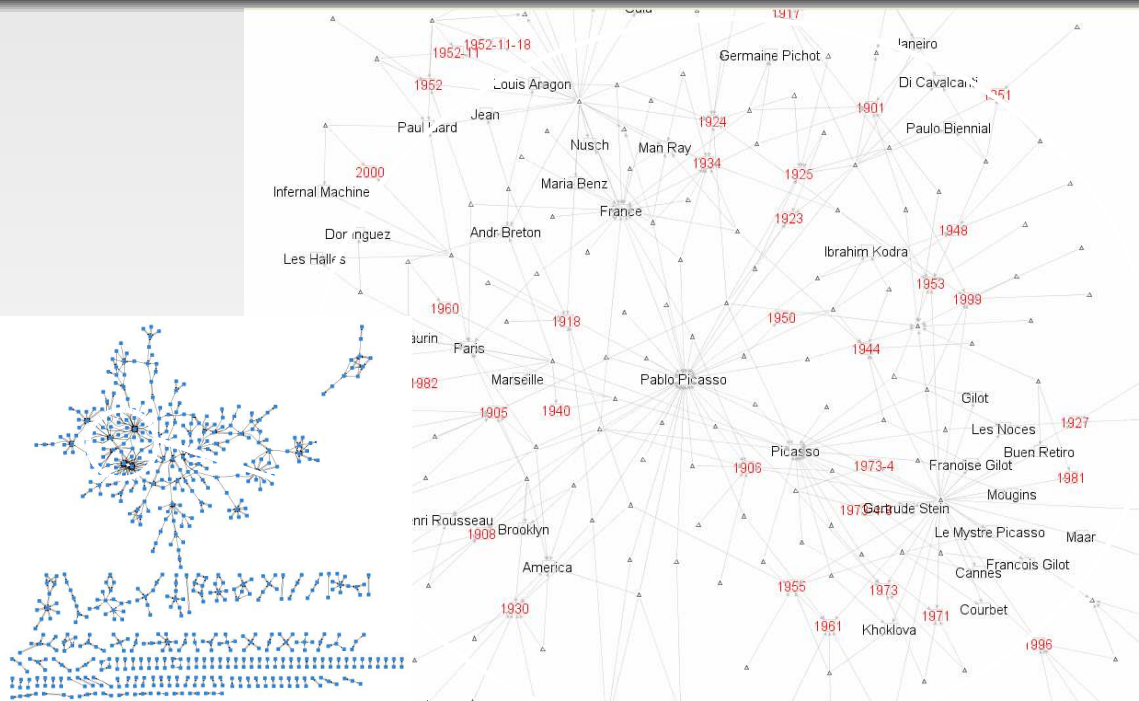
Gala
1917
1952-11-18
1952-11
Janeiro
Germaine Pichot
Louis Aragon
Di Cavalcanti
1952
1951
Jean
1901
Paul Eluard
1924
Paulo Biennial
Nusch
Man Ray
1934
2000
1925
Maria Benz
Infernal Machine
France
1923
Dominguez
Andr Breton
1948
Ibrahim Kodra
Les Halles
1953
1999
1960
1918
1950
Laurin
Paris
1944
1982
Marseille
Pablo Picasso
Gilot
1905
1940
1927
Les Noces
Picasso
Buen Retiro
1906
1973-4
Franoise Gilot
1981
Mougins
1970
Gertrude Stein
Henri Rousseau
Brooklyn
Le Mystre Picasso
Maar
1908
Francois Gilot
America
Cannes
1955
1973
Courbet
1930
1971
1961
Khoklova
1996